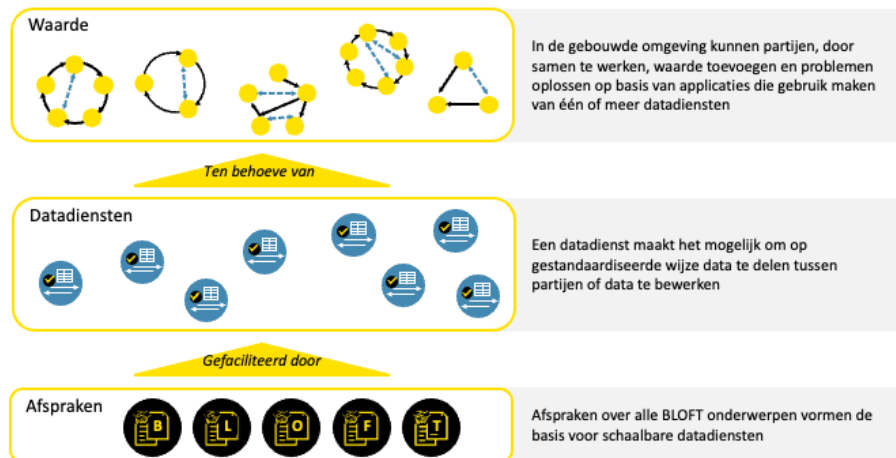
Waarde

In de gebouwde omgeving kunnen partijen, door samen te werken, waarde toevoegen en problemen oplossen op basis van applicaties die gebruik maken van één of meer datadiensten

Ten behoeve van

Datadiensten

Een datadienst maakt het mogelijk om op gestandaardiseerde wijze data te delen tussen partijen of data te bewerken

Gefaciliteerd door

Afspraken

B L O F T

Afspraken over alle BLOFT onderwerpen vormen de basis voor schaalbare datadiensten